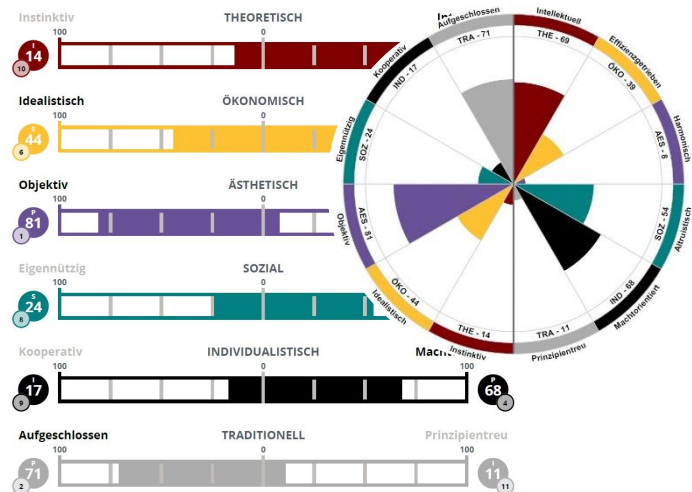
Instinktiv
THEORETISCH
100
0
I
14
10

Idealistisch
ÖKONOMISCH
100
0
S
44
6

Objektiv
ÄSTHETISCH
100
0
P
81
1

Eigennützig
SOZIAL
100
0
S
24
8

Kooperativ
INDIVIDUALISTISCH
Mach
100
0
100
I
17
9
P
68
4

Aufgeschlossen
TRADITIONELL
Prinzipientreu
100
0
100
P
71
2
I
11
11

Aufgeschlossen
Intellektuell
TRA - 71
THE - 69
Effizienzgetrieben
Kooperativ
IND - 17
ÖKO - 39
Harmonisch
AES - 8
Eigennützig
SOZ - 24
SOZ - 54
Altruistisch
AES - 81
Objektiv
IND - 68
Machtorientiert
ÖKO - 44
Idealistisch
THE - 14
Instinktiv
TRA - 11
Prinzipientreu